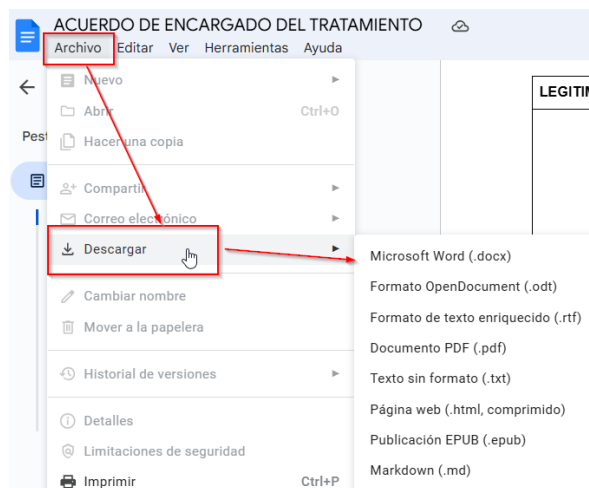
ACUERDO DE ENCARGADO DEL TRATAMIENTO

Archivo Editar Ver Herramientas Ayuda

Pest

LEGITIM

Nuevo
Abrir Ctrl+O
Hacer una copia
Compartir
Correo electrónico
Descargar
Cambiar nombre
Mover a la papelera
Historial de versiones
Detalles
Limitaciones de seguridad
Imprimir Ctrl+P

Microsoft Word (.docx)
Formato OpenDocument (.odt)
Formato de texto enriquecido (.rtf)
Documento PDF (.pdf)
Texto sin formato (.txt)
Página web (.html, comprimido)
Publicación EPUB (.epub)
Markdown (.md)